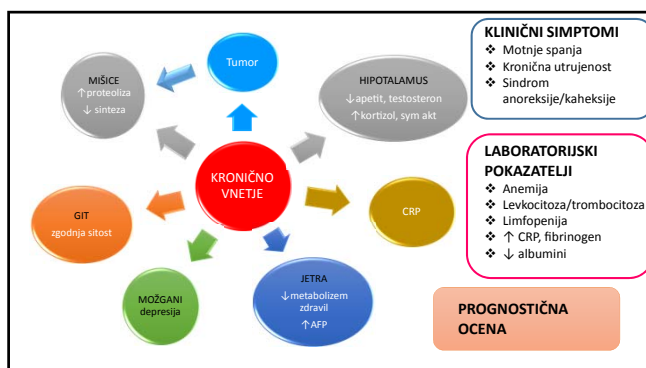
KRONIČNO VNETJE

Tumor

MIŠICE
↑proteoliza
↓ sinteza

HIPOTALAMUS
↓apetit, testosteron
↑kortizol, sym akt

GIT
zgodnja sitost

CRP

MOŽGANI
depresija

JETRA
↓metabolizem zdravil
↑AFP

KLINIČNI SIMPTOMI
❖ Motnje spanja
❖ Kronična utrujenost
❖ Sindrom anoreksije/kaheksije

LABORATORIJSKI POKAZATELJI
❖ Anemija
❖ Levkocitoza/trombocitoza
❖ Limfopenija
❖ ↑ CRP, fibrinogen
❖ ↓ albumini

PROGNOSTIČNA OCENA